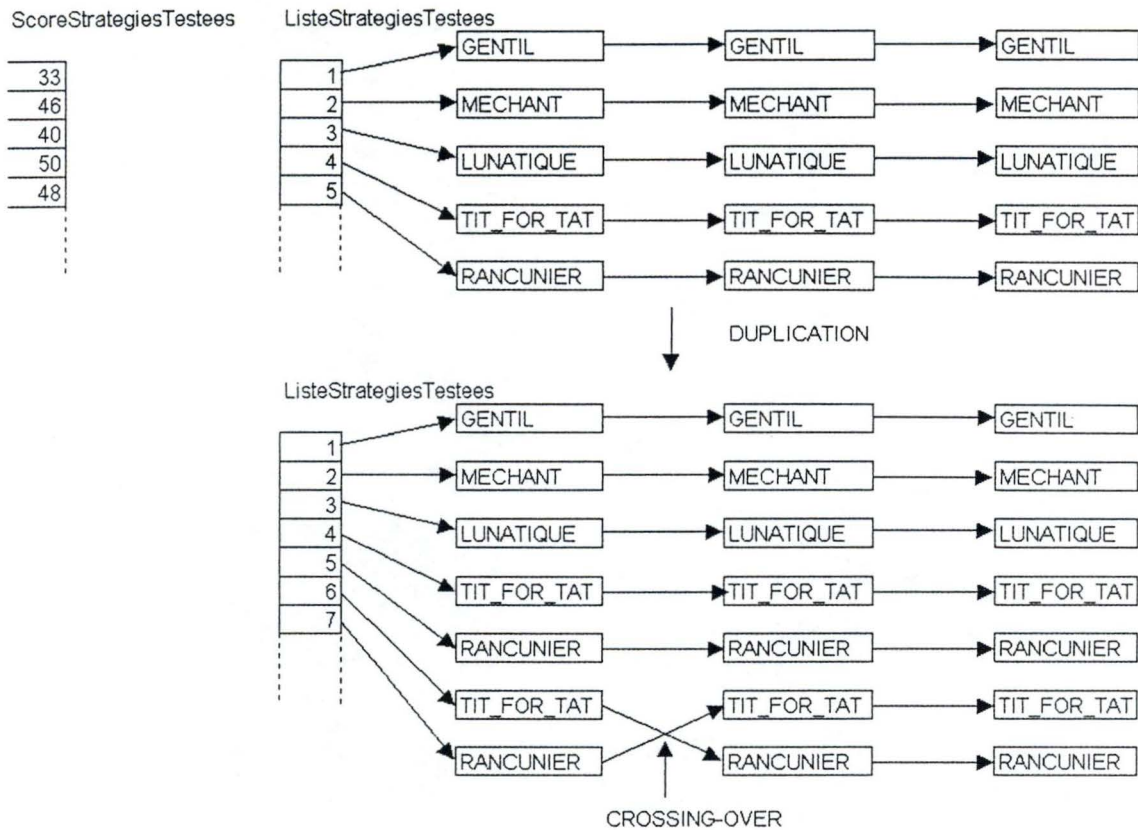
ScoreStrategiesTestees

33
46
40
50
48

ListeStrategiesTestees

1
2
3
4
5

GENTIL GENTIL GENTIL
MECHANT MECHANT MECHANT
LUNATIQUE LUNATIQUE LUNATIQUE
TIT_FOR_TAT TIT_FOR_TAT TIT_FOR_TAT
RANCUNIER RANCUNIER RANCUNIER

DUPLICATION

ListeStrategiesTestees

1
2
3
4
5
6
7

GENTIL GENTIL GENTIL
MECHANT MECHANT MECHANT
LUNATIQUE LUNATIQUE LUNATIQUE
TIT_FOR_TAT TIT_FOR_TAT TIT_FOR_TAT
RANCUNIER RANCUNIER RANCUNIER
TIT_FOR_TAT TIT_FOR_TAT TIT_FOR_TAT
RANCUNIER RANCUNIER RANCUNIER

CROSSING-OVER